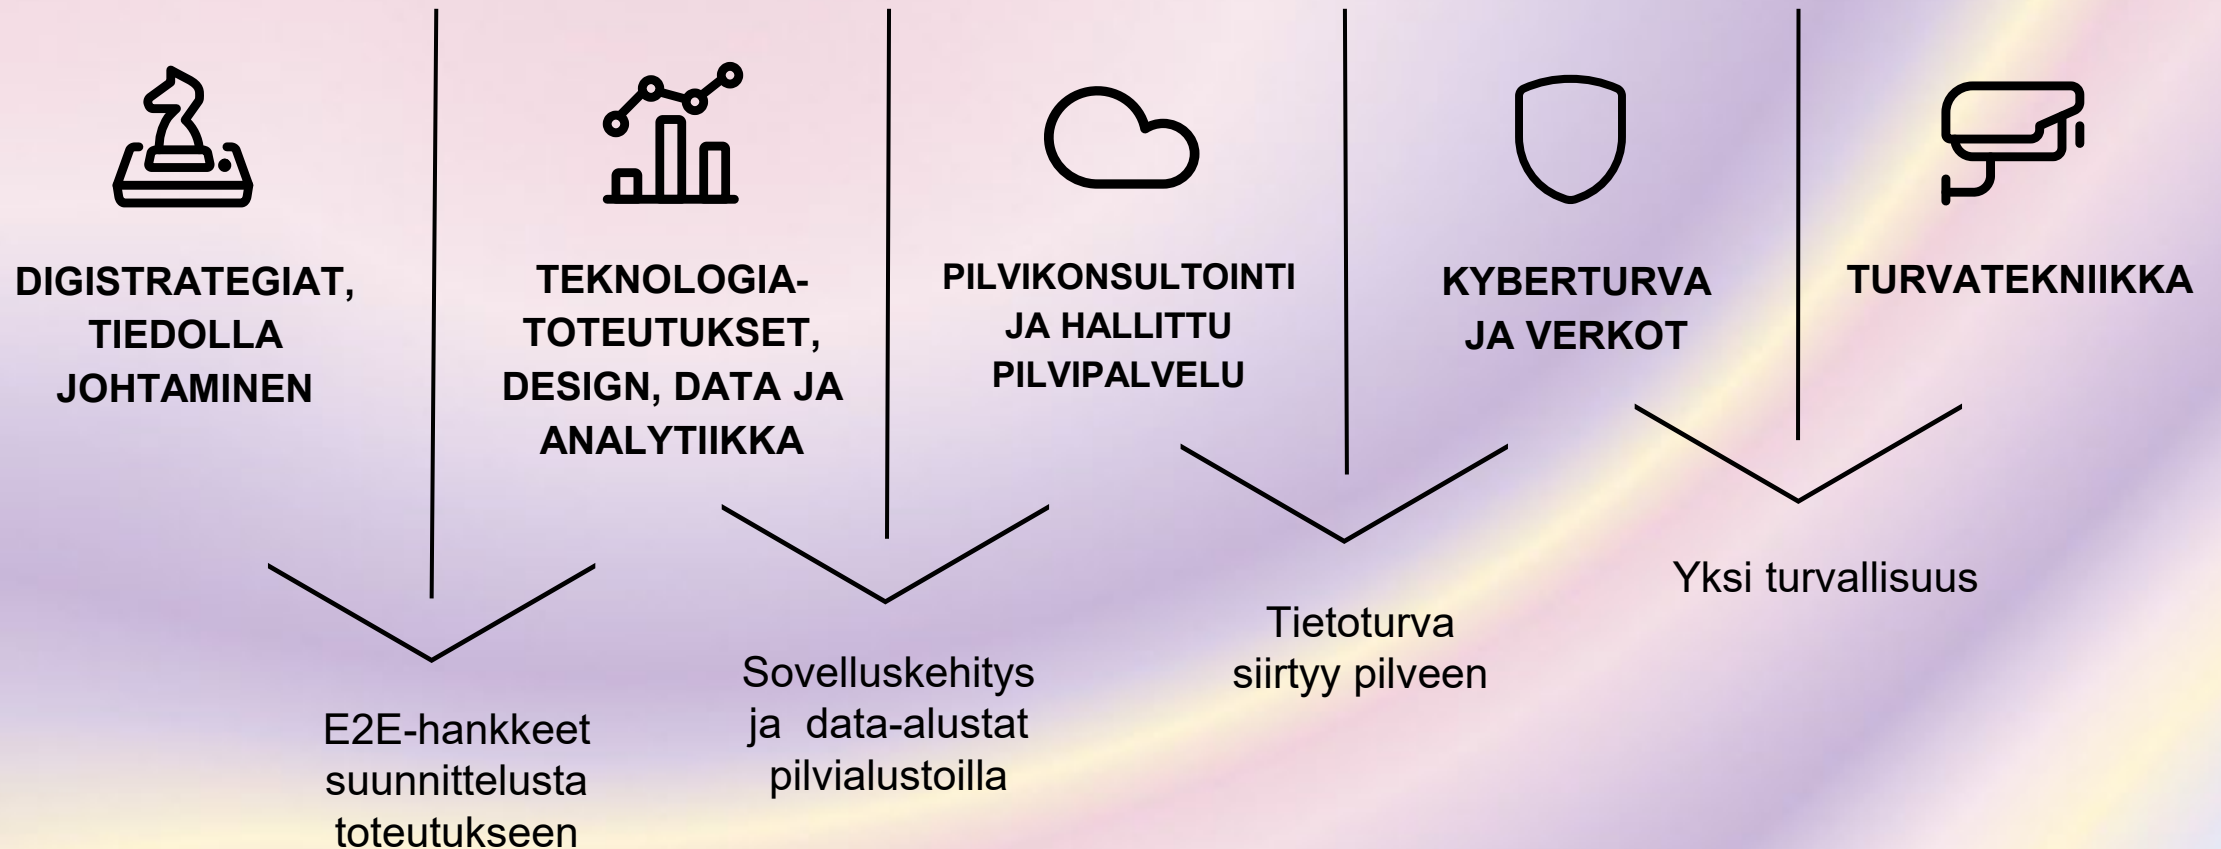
DIGISTRATEGIAT, TIEDOLLA JOHTAMINEN

TEKNOLOGIA-TOTEUTUKSET, DESIGN, DATA JA ANALYTIIKKA

PILVIKONSULTOINTI JA HALLITTU PILVIPALVELU

KYBERTURVA JA VERKOT

TURVATEKNIIKKA

E2E-hankkeet suunnittelusta toteutukseen

Sovelluskehitys ja data-alustat pilvialustoilla

Tietoturva siirtyy pilveen

Yksi turvallisuus